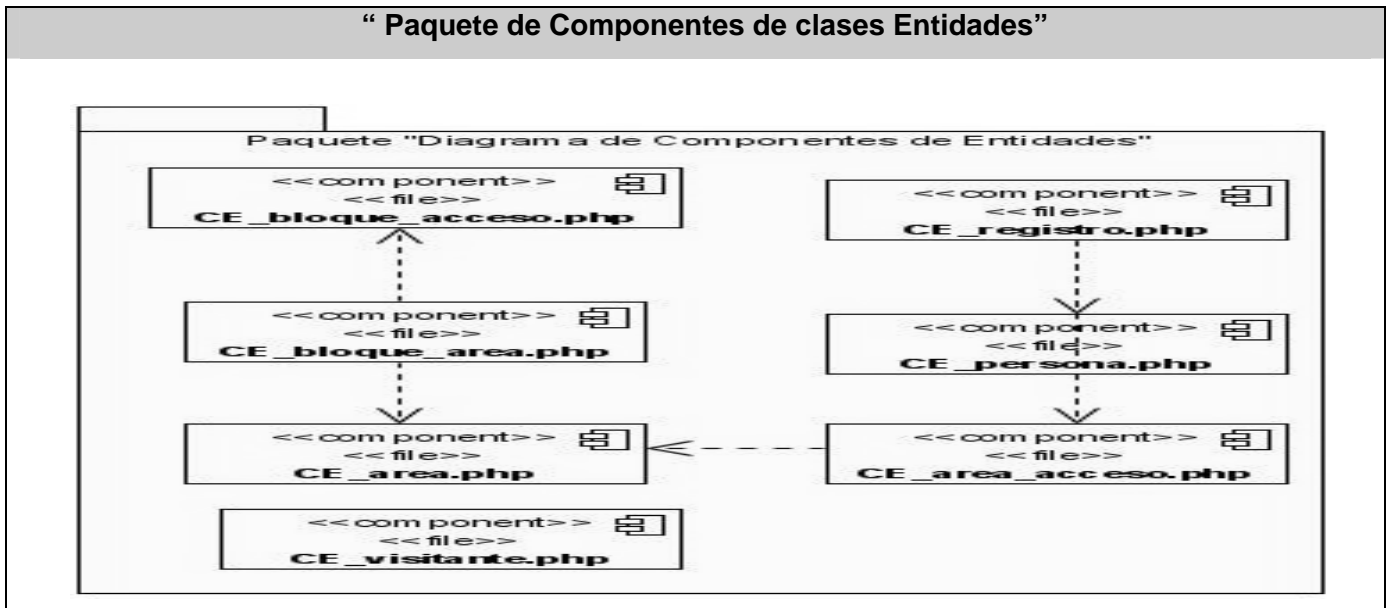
" Paquete de Componentes de clases Entidades"

Paquete "Diagrama de Componentes de Entidades"

<<component>>
<<file>>
CE_bloque_acceso.php

<<component>>
<<file>>
CE_registro.php

<<component>>
<<file>>
CE_bloque_area.php

<<component>>
<<file>>
CE_persona.php

<<component>>
<<file>>
CE_area.php

<<component>>
<<file>>
CE_area_acceso.php

<<component>>
<<file>>
CE_visitante.php